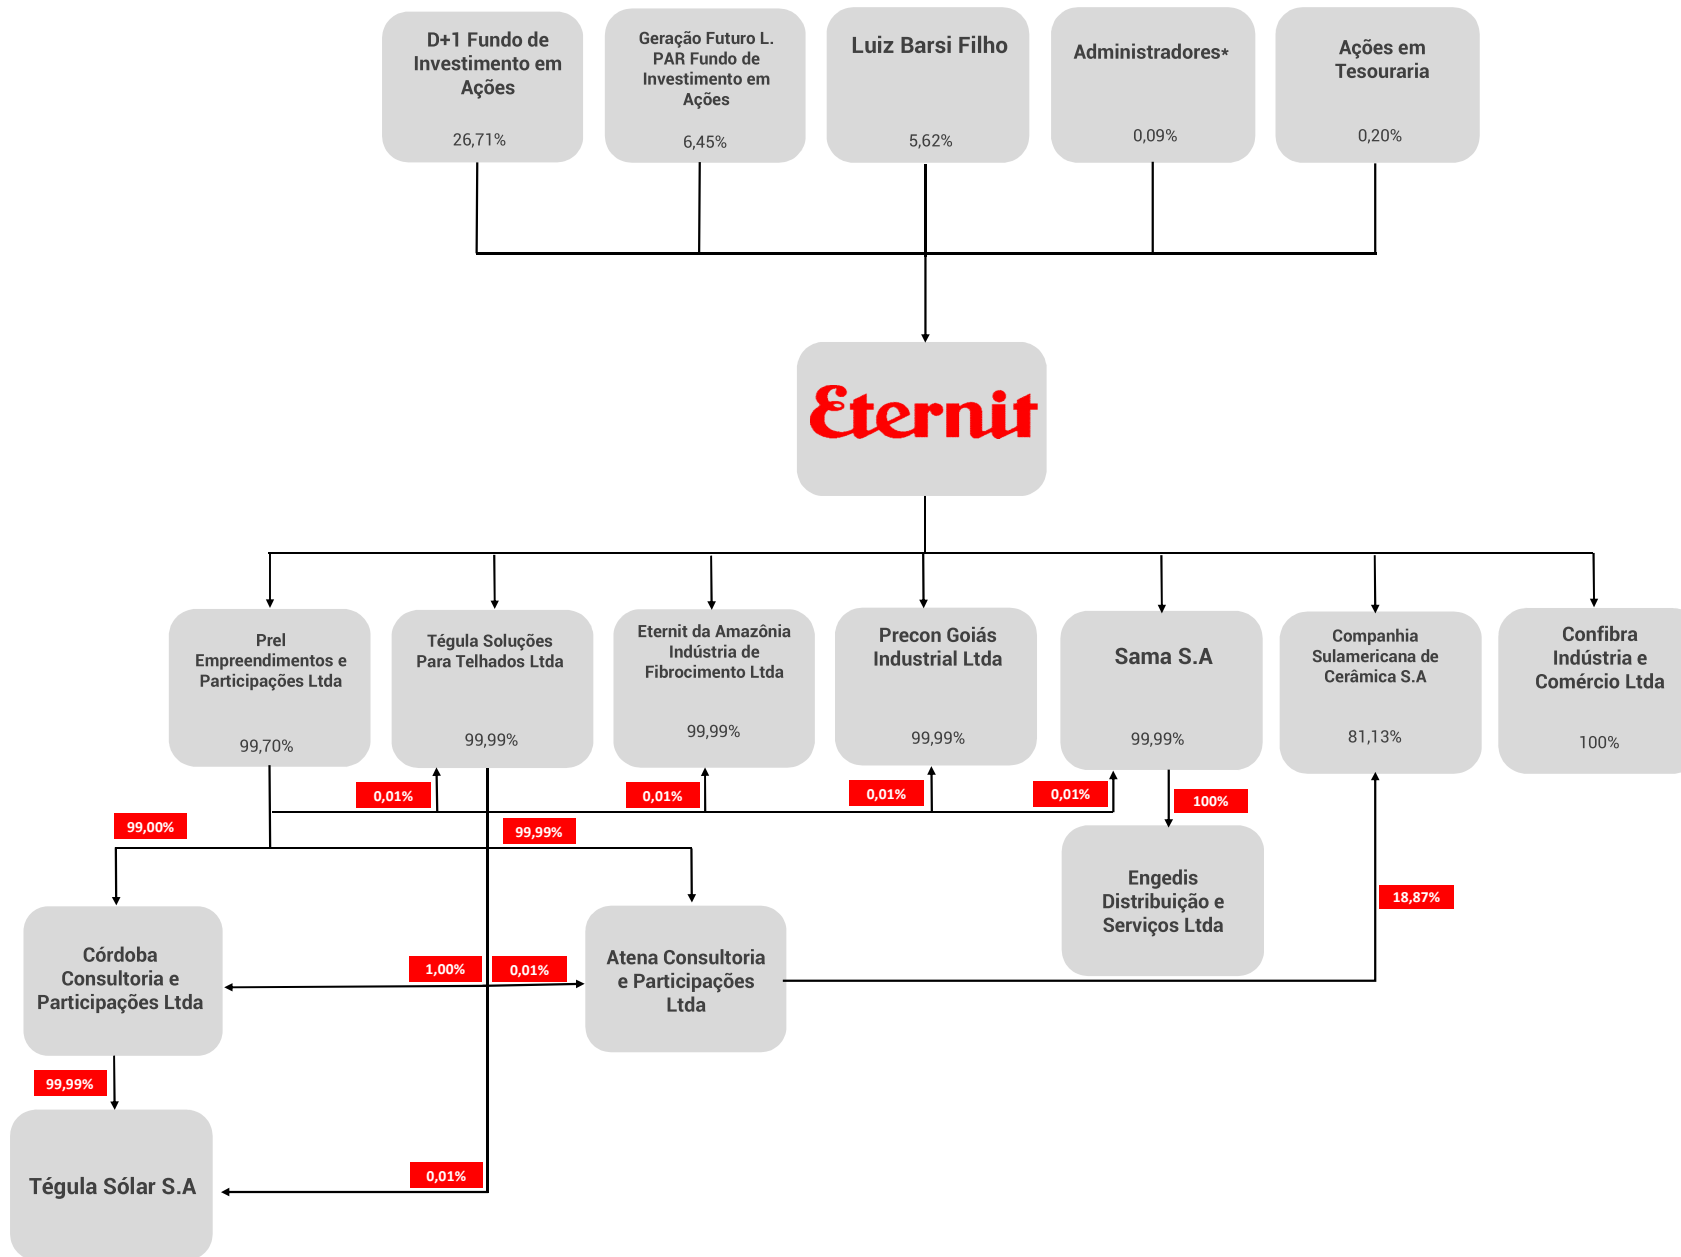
D+1 Fundo de Investimento em Ações

26,71%

Geração Futuro L. PAR Fundo de Investimento em Ações

6,45%

Luiz Barsi Filho

5,62%

Administradores*

0,09%

Ações em Tesouraria

0,20%

Eternit

Prel Empreendimentos e Participações Ltda

99,70%

Tégula Soluções Para Telhados Ltda

99,99%

Eternit da Amazônia Indústria de Fibrocimento Ltda

99,99%

Precon Goiás Industrial Ltda

99,99%

Sama S.A

99,99%

Companhia Sulamericana de Cerâmica S.A

81,13%

Confibra Indústria e Comércio Ltda

100%

0,01%

0,01%

0,01%

0,01%

100%

99,00%

99,99%

Engedis Distribuição e Serviços Ltda

18,87%

Córdoba Consultoria e Participações Ltda

1,00%

0,01%

Atena Consultoria e Participações Ltda

99,99%

Tégula Sólar S.A

0,01%